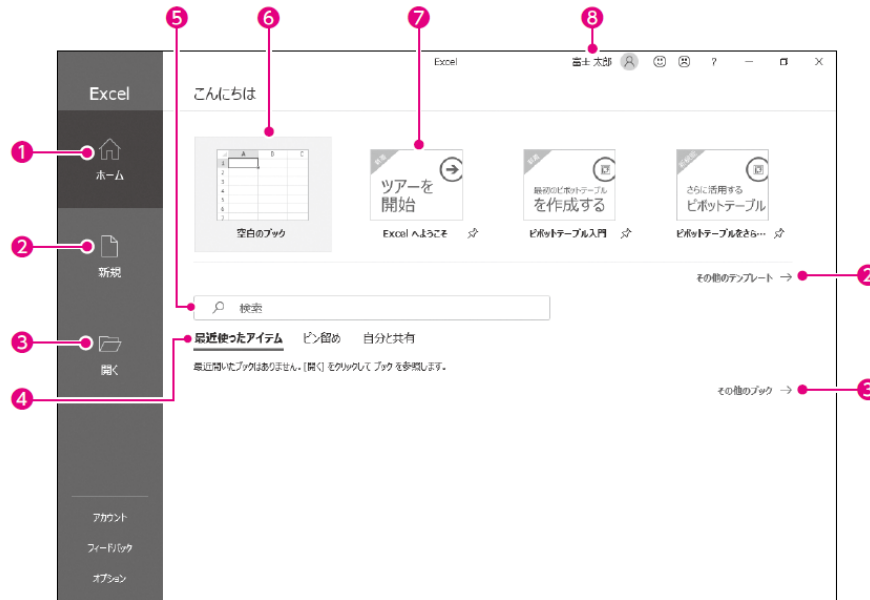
5 6 7 8

Excel 富士 太郎 ? — ✕

Excel

こんにちは

1 ホーム

2 新規

3 開く

A B C
1
2
3
4
5
6
7

空白のブック

新着
ツアーを開始
Excel へようこそ

新着
最初のピボットテーブルを作成する
ピボットテーブル入門

新着
さらに活用するピボットテーブル
ピボットテーブルをさら…

その他のテンプレート → 2

検索

最近使ったアイテム ピン留め 自分と共有

4

最近開いたブックはありません。[開く] をクリックして ブック を参照します。

その他のブック → 3

アカウント

フィードバック

オプション